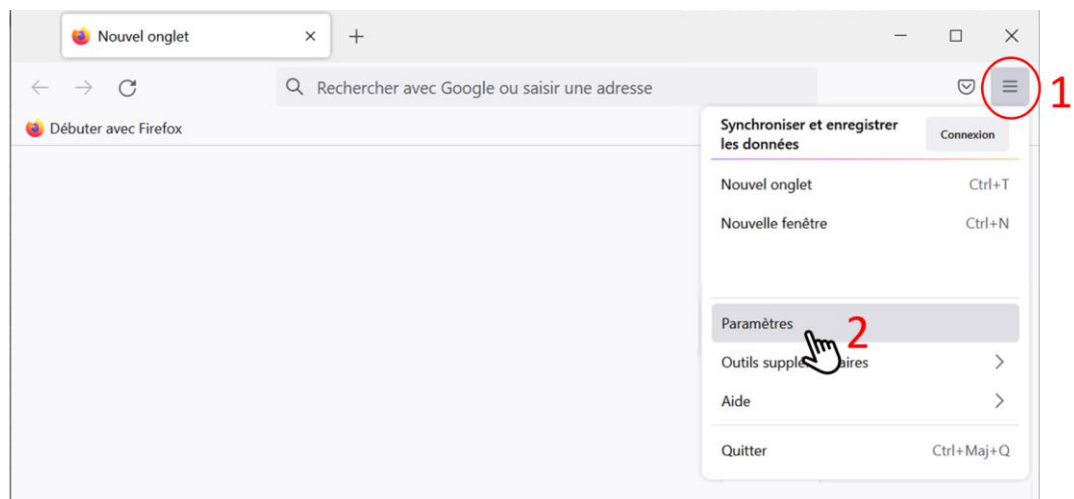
Nouvel onglet ×
+
Rechercher avec Google ou saisir une adresse
1
Débuter avec Firefox
Synchroniser et enregistrer les données
Connexion
Nouvel onglet Ctrl+T
Nouvelle fenêtre Ctrl+N
Paramètres
2
Outils supple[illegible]aires
Aide
Quitter Ctrl+Maj+Q